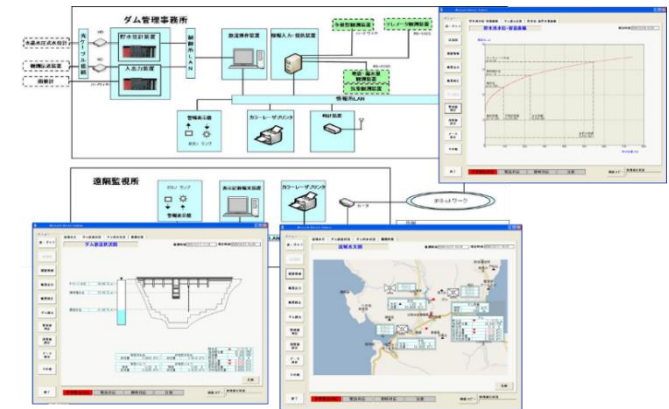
ダム管理事務所

水道水位流量計

観測局

雨量計

野水位計装置

入出力装置

放流操作装置

情報入出力装置

カラーレーザプリンタ

印刷装置

情報系LAN

警報表示器

遠隔監視所

警報表示器

表示記録装置

カラーレーザプリンタ

ルータ

ネットワーク

LAN

ダム放流状況

流域水文図

貯水位水位・容量曲線

終了